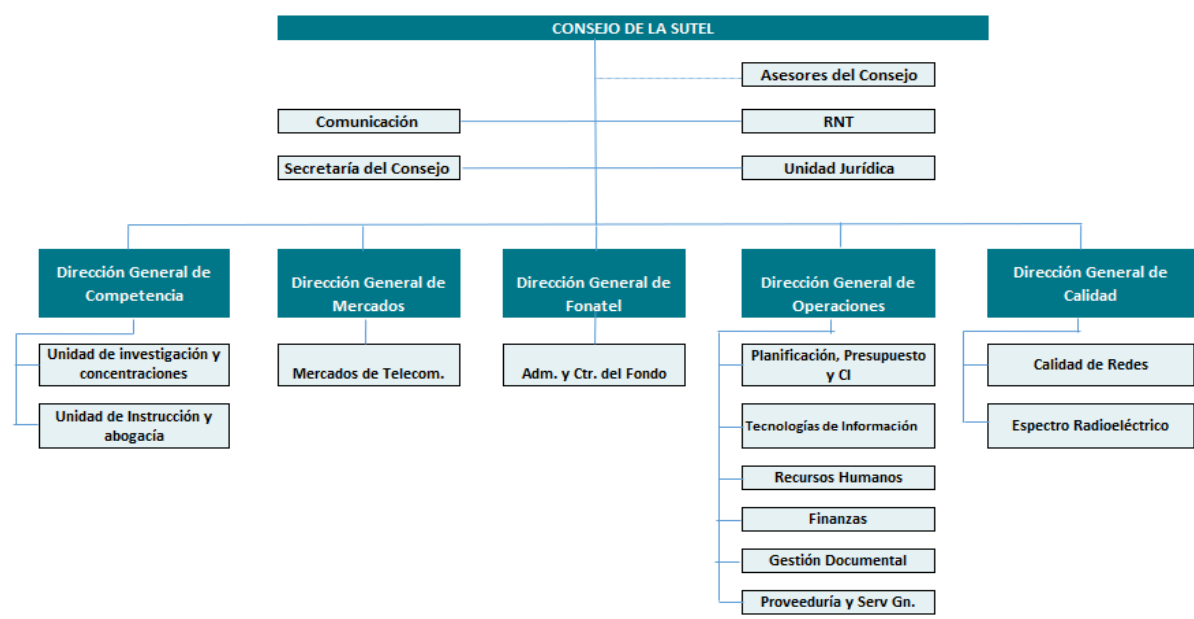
CONSEJO DE LA SUTEL

Asesores del Consejo

Comunicación

RNT

Secretaría del Consejo

Unidad Jurídica

Dirección General de Competencia

Unidad de investigación y concentraciones

Unidad de Instrucción y abogacía

Dirección General de Mercados

Mercados de Telecom.

Dirección General de Fonatel

Adm. y Ctr. del Fondo

Dirección General de Operaciones

Planificación, Presupuesto y CI

Tecnologías de Información

Recursos Humanos

Finanzas

Gestión Documental

Proveeduría y Serv Gn.

Dirección General de Calidad

Calidad de Redes

Espectro Radioeléctrico